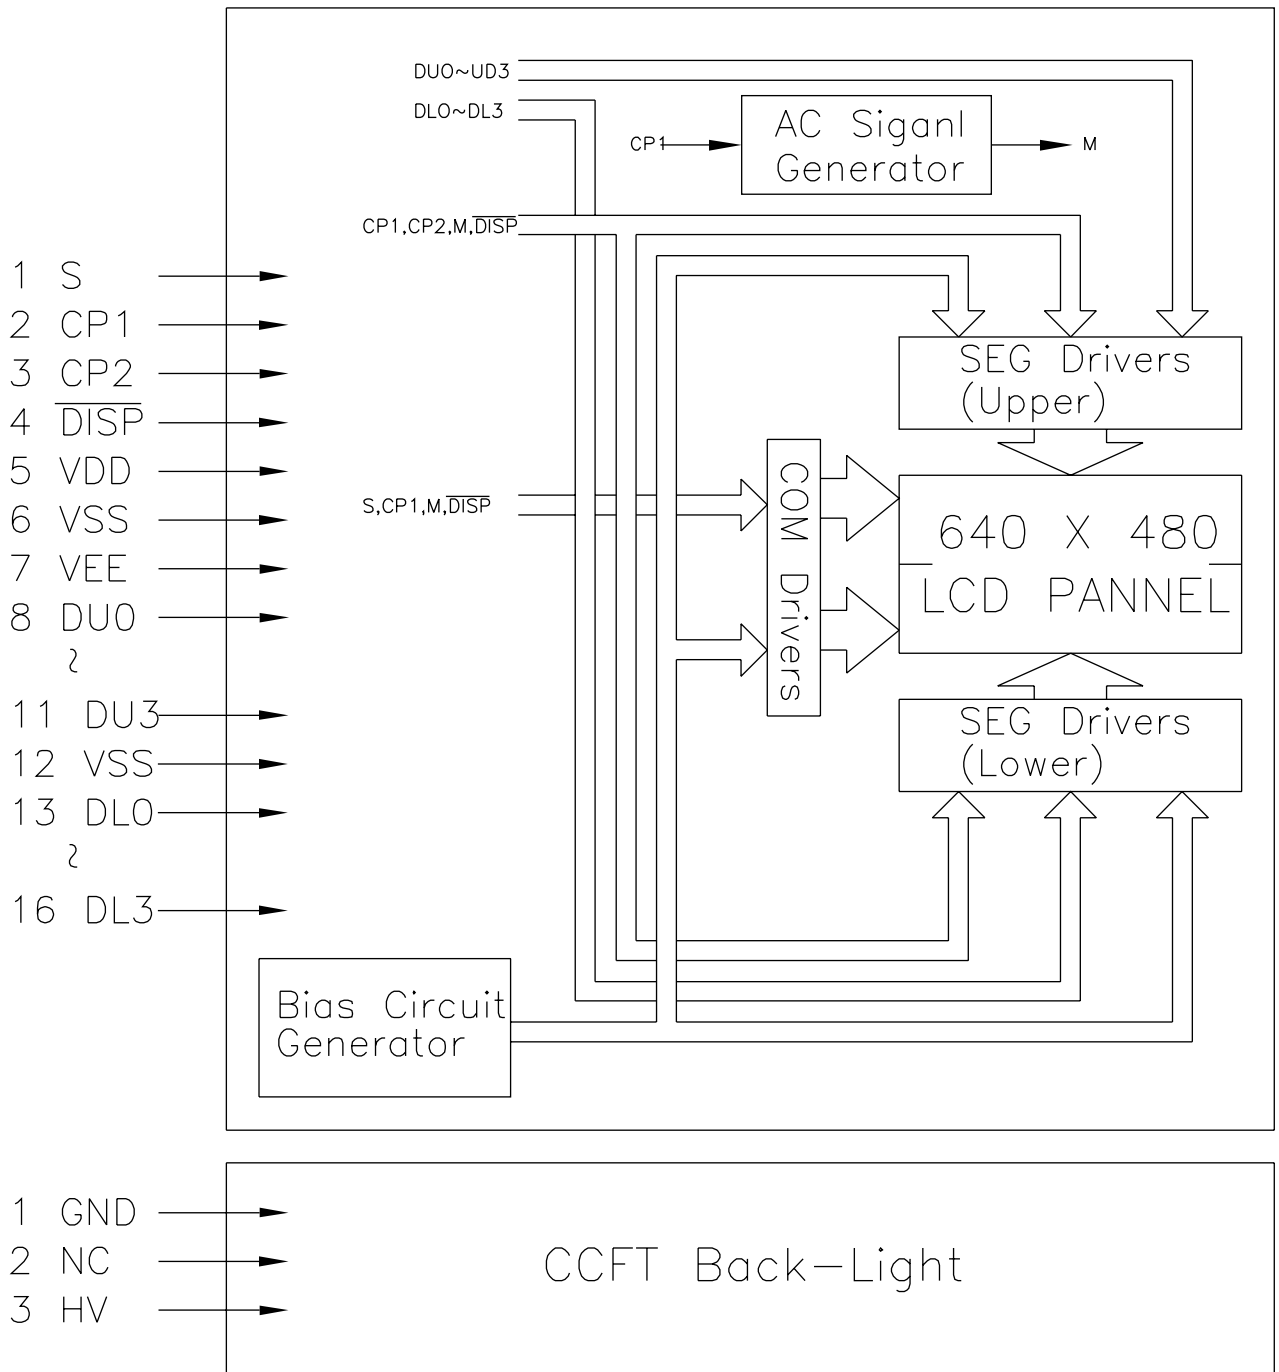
DU0~UD3

DL0~DL3

CP1

AC Siganl Generator

M

CP1,CP2,M,$\overline{DISP}$

1 S
2 CP1
3 CP2
4 $\overline{DISP}$
5 VDD
6 VSS
7 VEE
8 DU0
~
11 DU3
12 VSS
13 DL0
~
16 DL3

SEG Drivers (Upper)

S,CP1,M,$\overline{DISP}$

COM Drivers

640 X 480 LCD PANNEL

SEG Drivers (Lower)

Bias Circuit Generator

1 GND
2 NC
3 HV

CCFT Back-Light